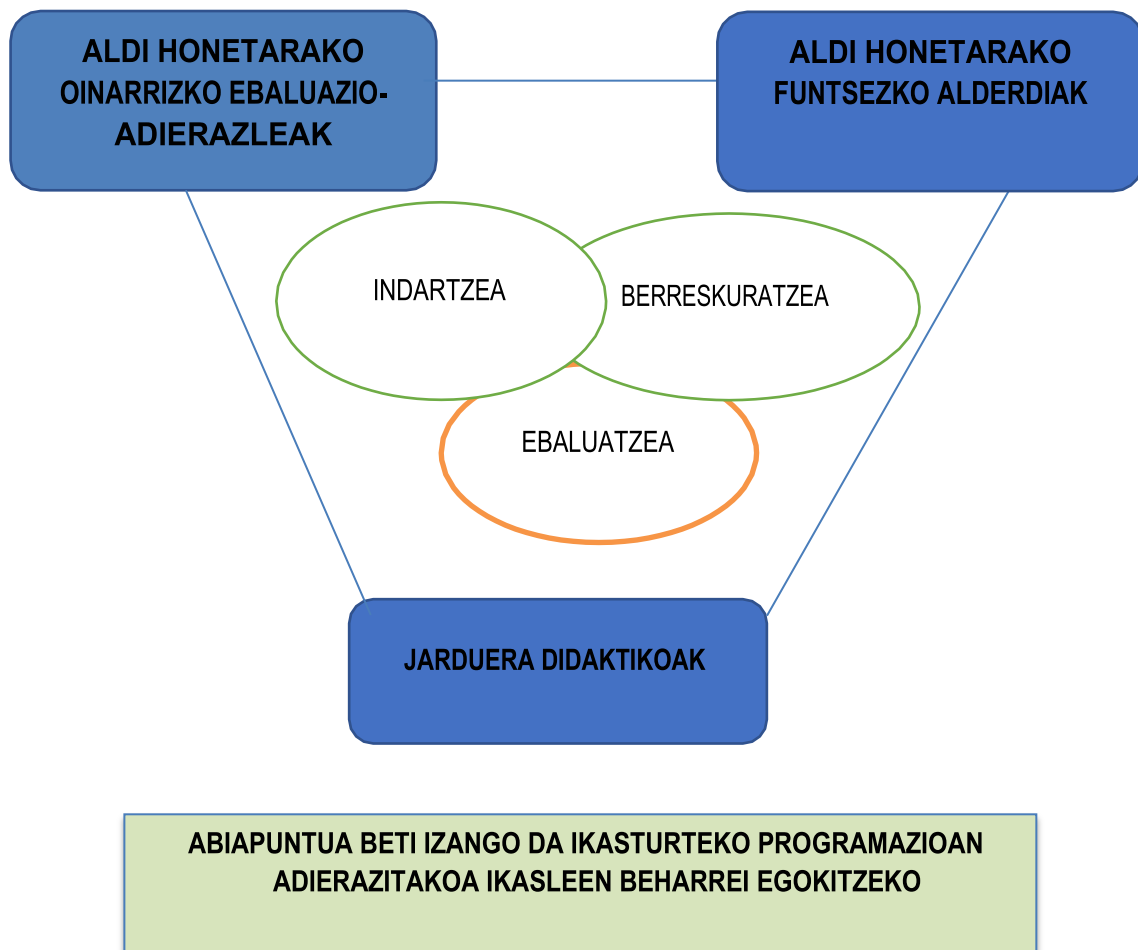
ALDI HONETARAKO OINARRIZKO EBALUAZIO-ADIERAZLEAK

ALDI HONETARAKO FUNTSEZKO ALDERDIAK

INDARTZEA

BERRESKURATZEA

EBALUATZEA

JARDUERA DIDAKTIKOAK

ABIAPUNTUA BETI IZANGO DA IKASTURTEKO PROGRAMAZIOAN ADIERAZITAKOA IKASLEEN BEHARREI EGOKITZEKO